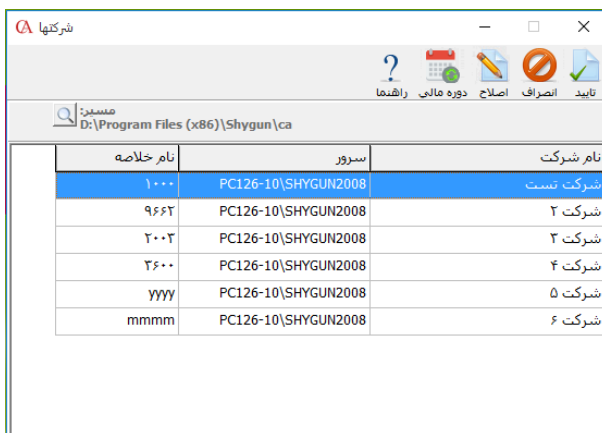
شرکتها

تایید
انصراف
اصلاح
دوره مالی
راهنما

مسیر:
D:\Program Files (x86)\Shygun\ca

| نام شرکت | سرور | نام خلاصه |
|---|---|---|
| شرکت تست | PC126-10\SHYGUN2008 | ۱۰۰۰ |
| شرکت ۲ | PC126-10\SHYGUN2008 | ۹۶۶۲ |
| شرکت ۳ | PC126-10\SHYGUN2008 | ۲۰۰۳ |
| شرکت ۴ | PC126-10\SHYGUN2008 | ۳۶۰۰ |
| شرکت ۵ | PC126-10\SHYGUN2008 | yyyy |
| شرکت ۶ | PC126-10\SHYGUN2008 | mmmm |